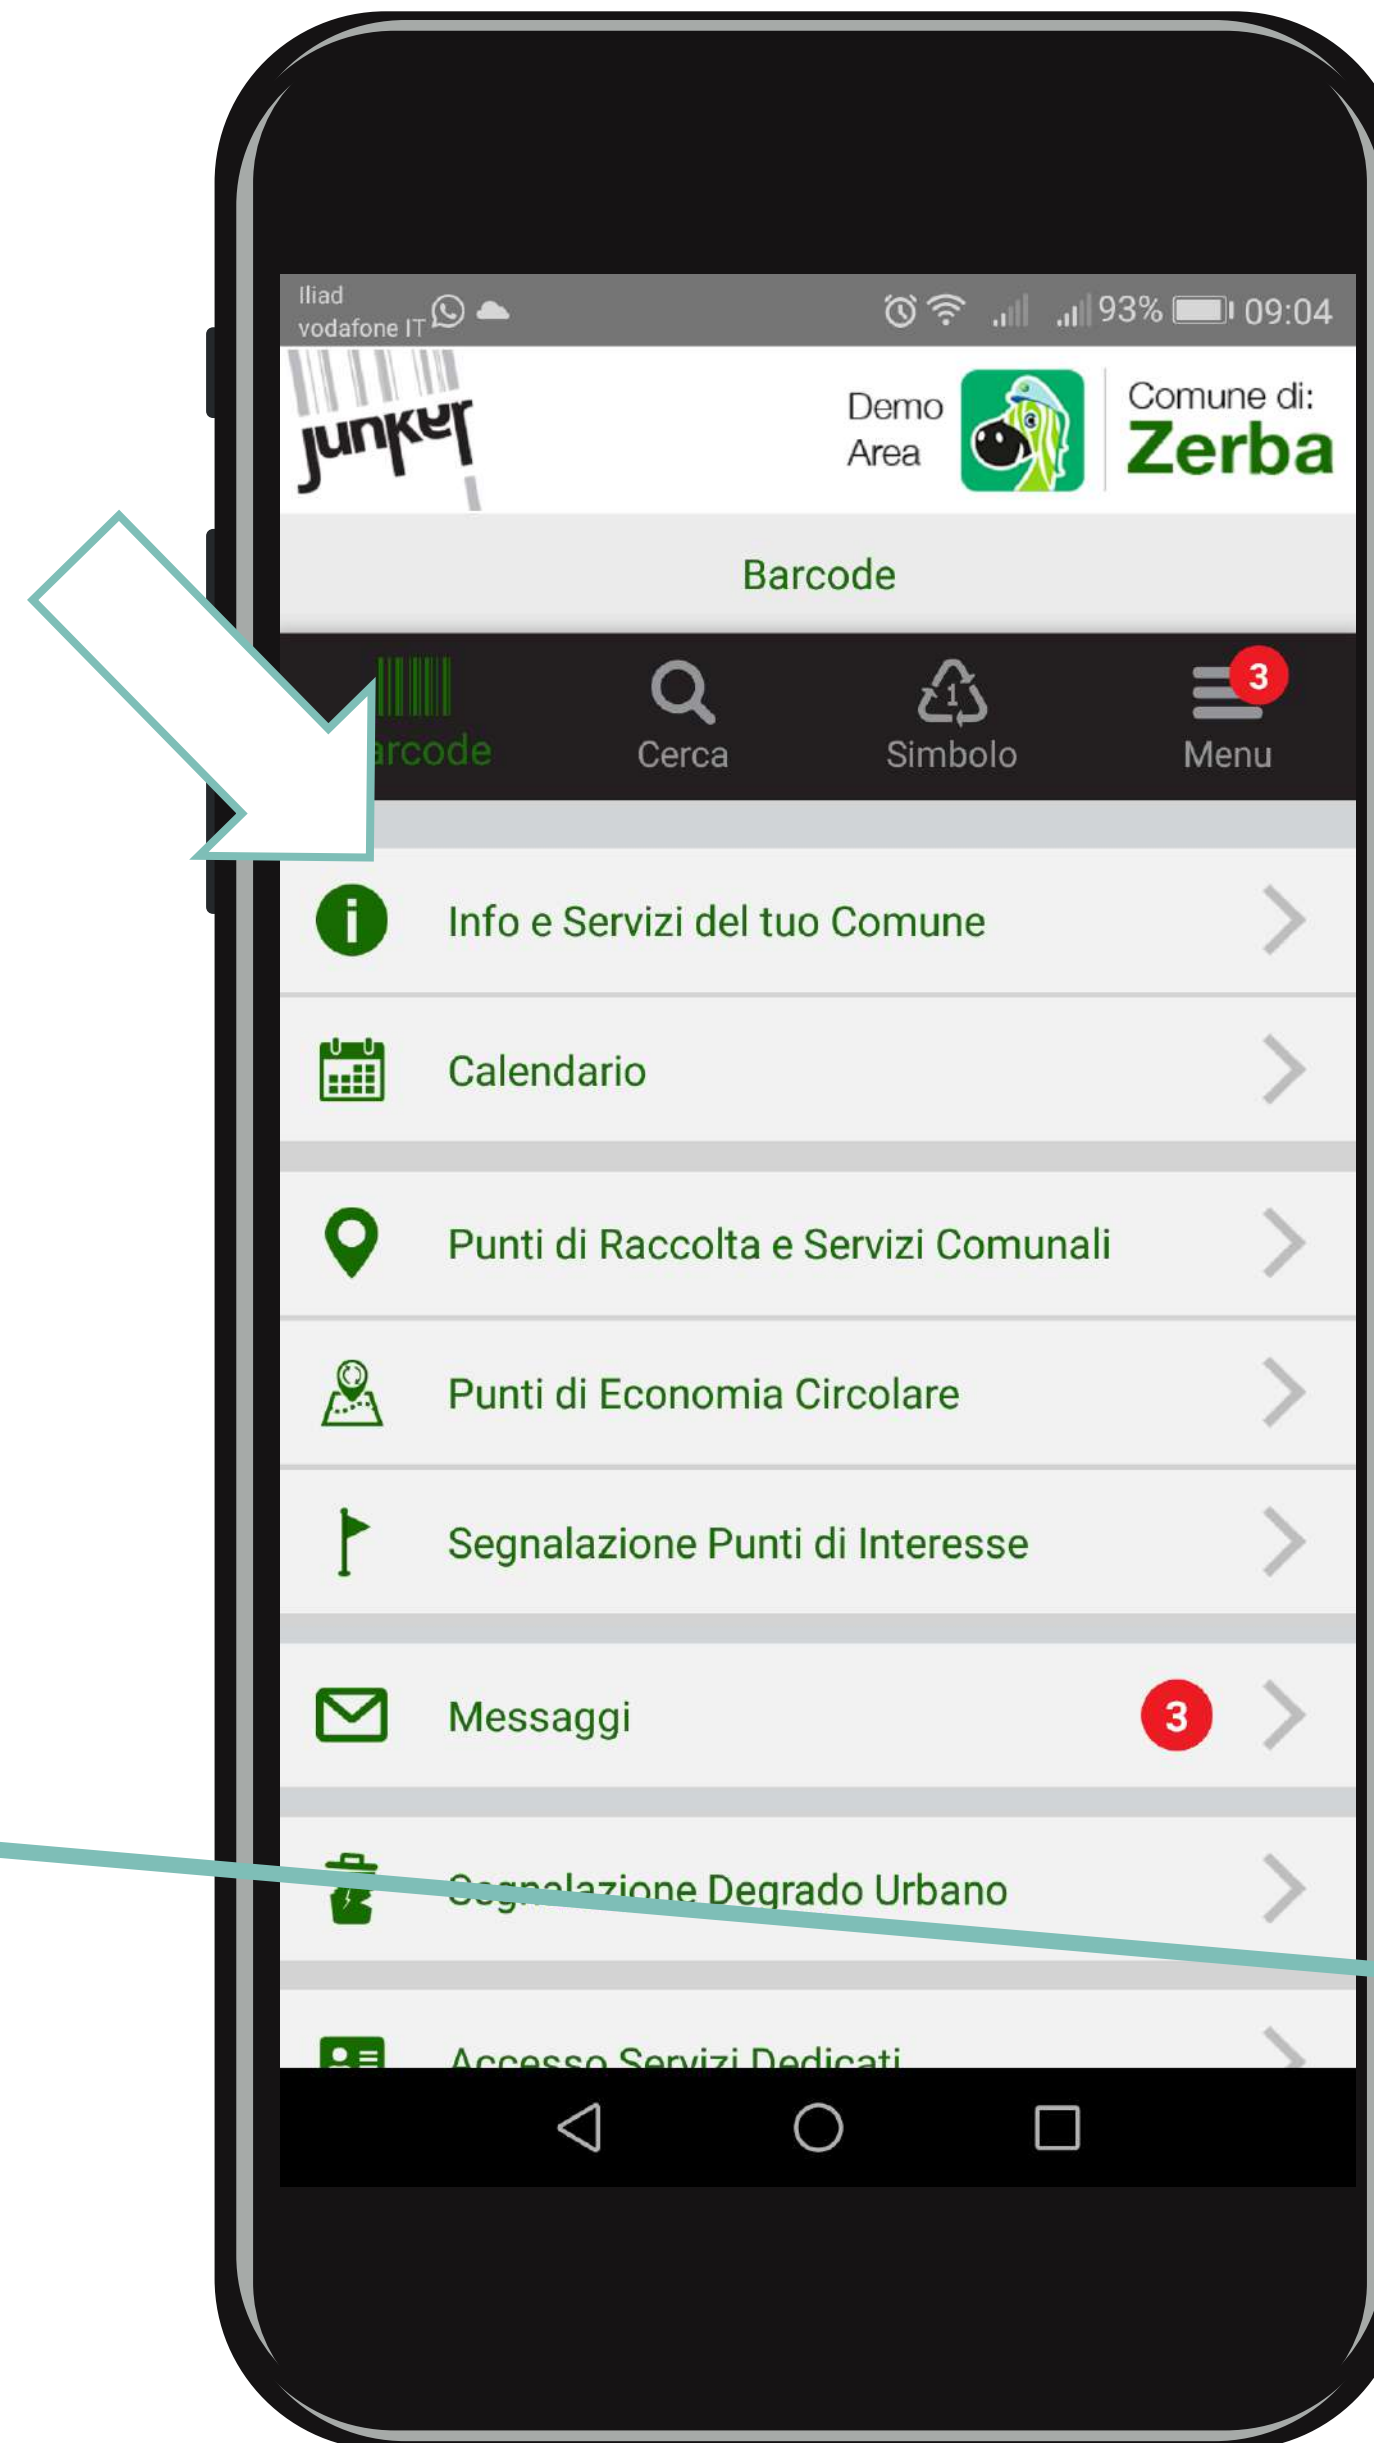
Iliad
vodafone IT
93% 09:04

junker

Demo Area

Comune di:
Zerba

Barcode

arcode
Cerca
Simbolo
3
Menu

Info e Servizi del tuo Comune

Calendario

Punti di Raccolta e Servizi Comunali

Punti di Economia Circolare

Segnalazione Punti di Interesse

Messaggi 3

Segnalazione Degrado Urbano

Accesso Servizi Dedicati